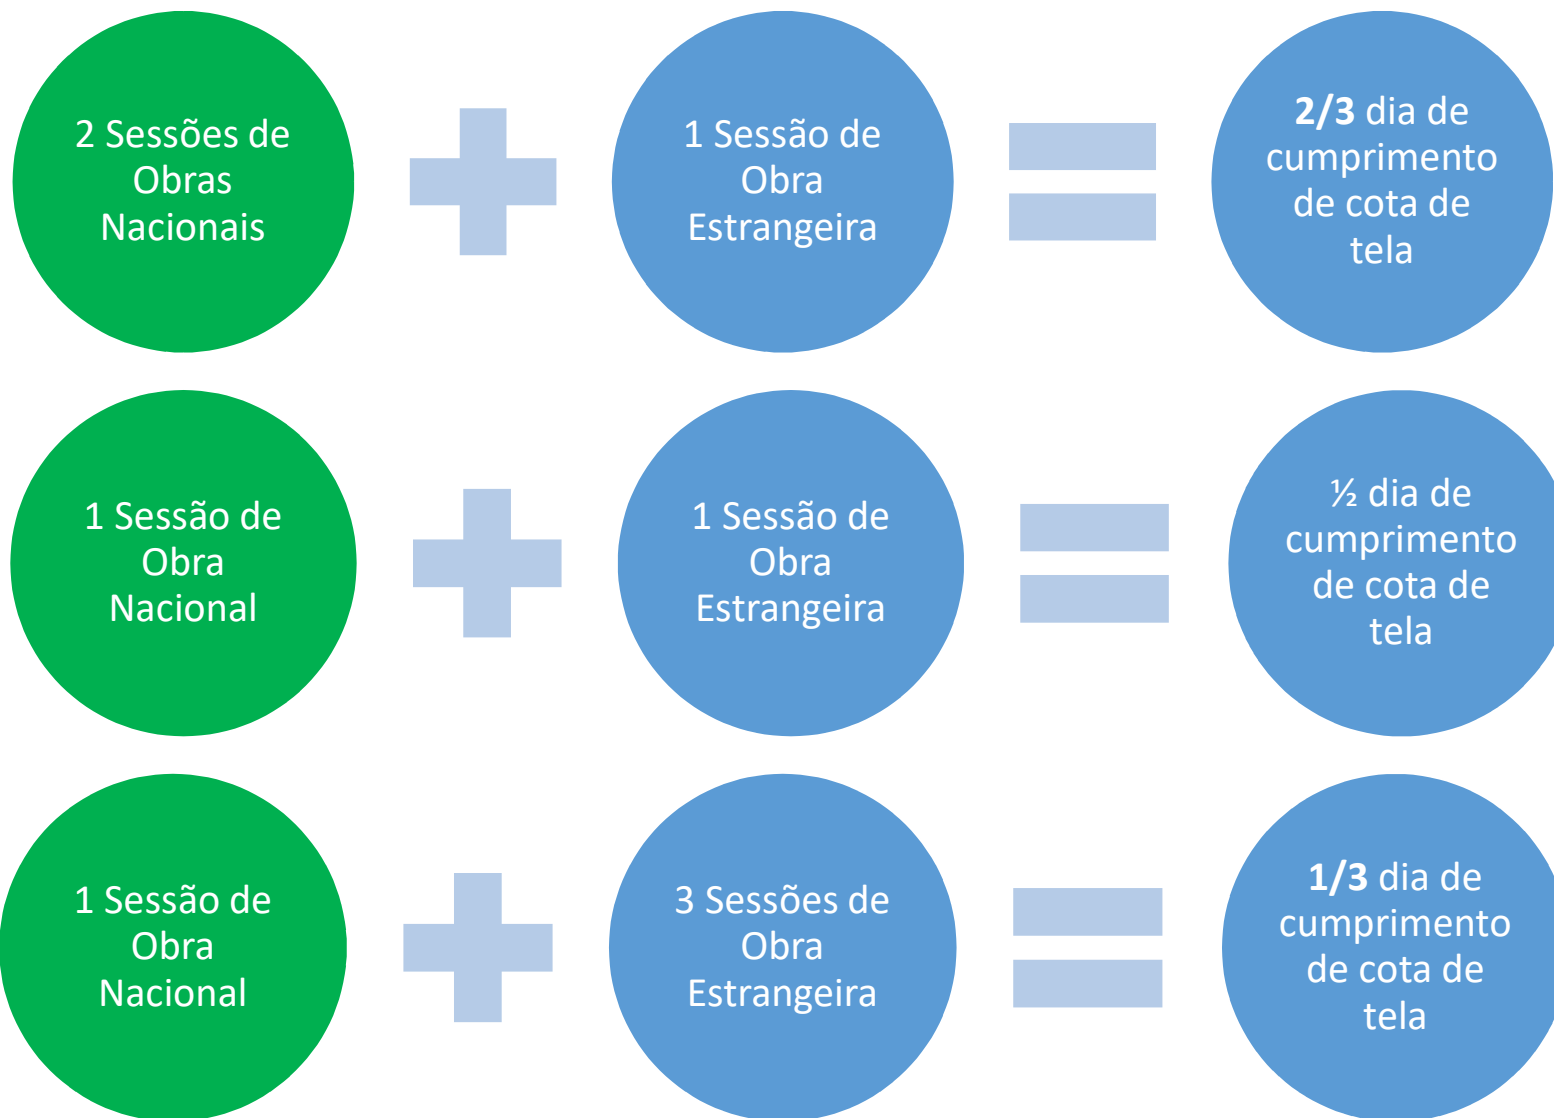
2 Sessões de Obras Nacionais

1 Sessão de Obra Estrangeira

**2/3** dia de cumprimento de cota de tela

1 Sessão de Obra Nacional

1 Sessão de Obra Estrangeira

½ dia de cumprimento de cota de tela

1 Sessão de Obra Nacional

3 Sessões de Obra Estrangeira

**1/3** dia de cumprimento de cota de tela